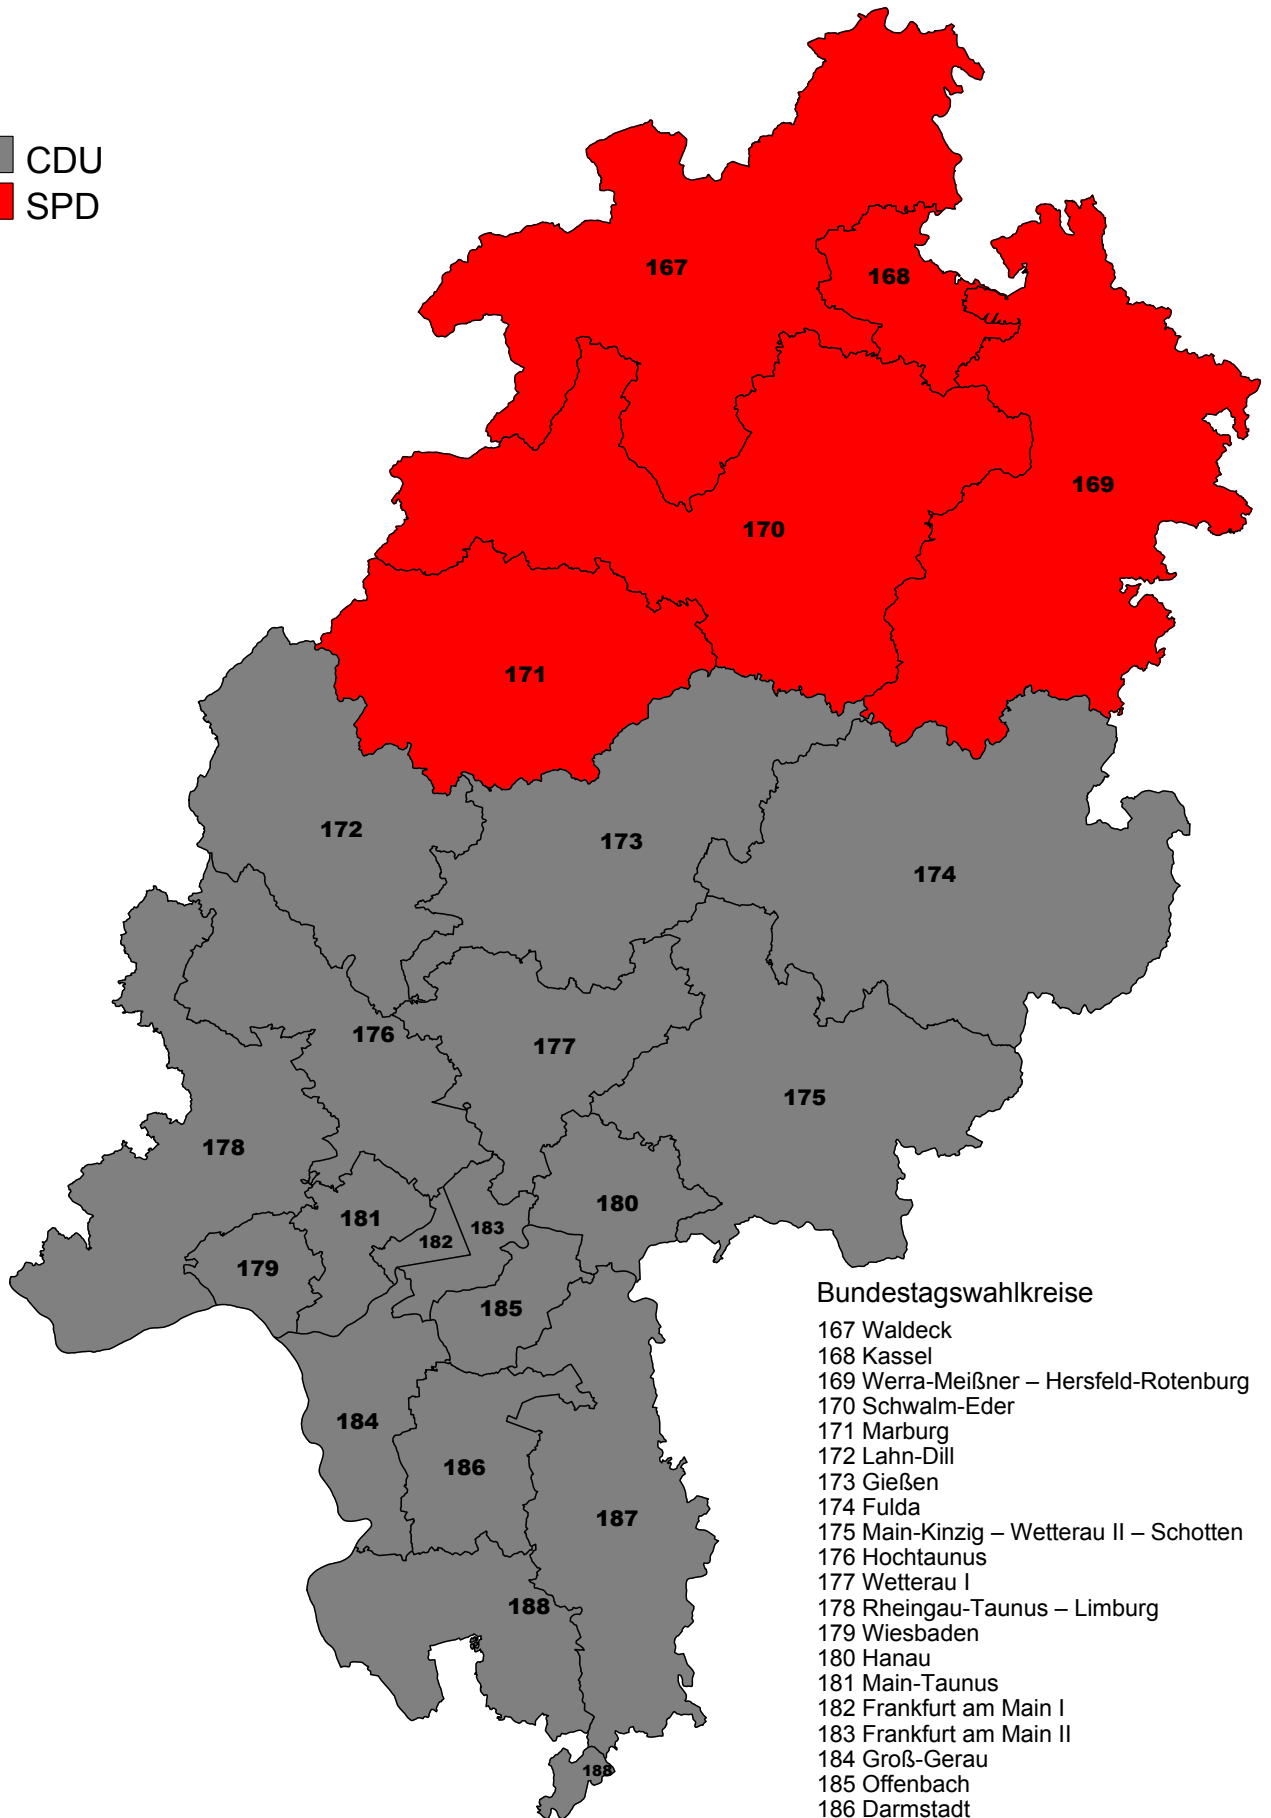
CDU
SPD

167
168
169
170
171
172
173
174
175
176
177
178
179
180
181
182
183
185
184
186
187
188
188

Bundestagswahlkreise
167 Waldeck
168 Kassel
169 Werra-Meißner – Hersfeld-Rotenburg
170 Schwalm-Eder
171 Marburg
172 Lahn-Dill
173 Gießen
174 Fulda
175 Main-Kinzig – Wetterau II – Schotten
176 Hochtaunus
177 Wetterau I
178 Rheingau-Taunus – Limburg
179 Wiesbaden
180 Hanau
181 Main-Taunus
182 Frankfurt am Main I
183 Frankfurt am Main II
184 Groß-Gerau
185 Offenbach
186 Darmstadt